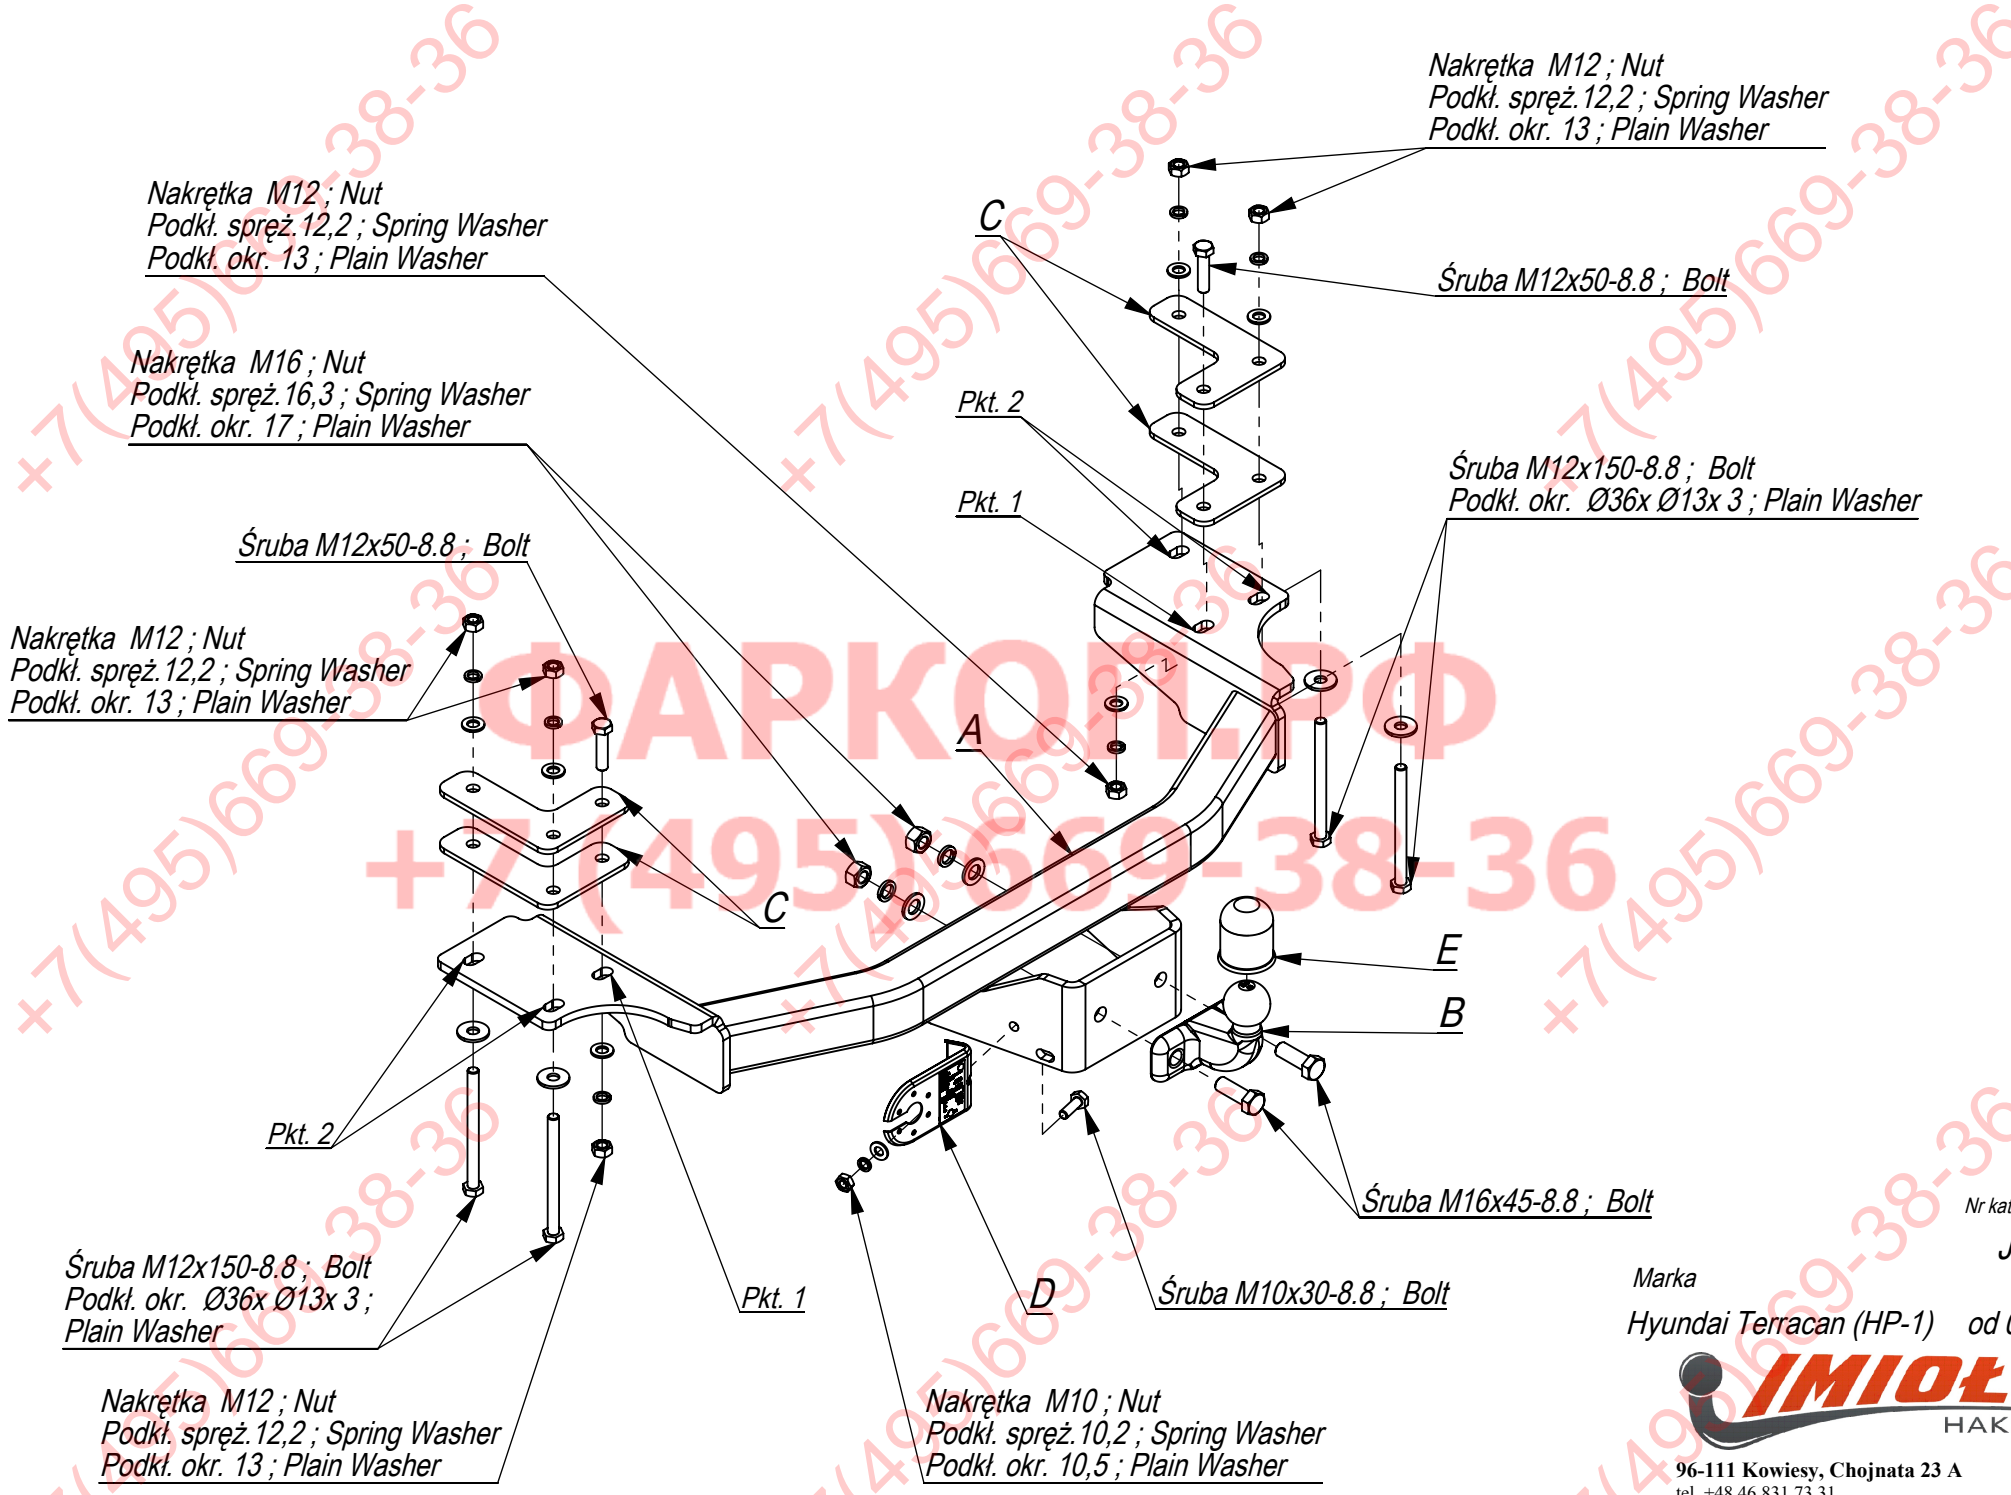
Nakrętka M12 ; Nut
Podkł. spręż.12,2 ; Spring Washer
Podkł. okr. 13 ; Plain Washer

Nakrętka M12 ; Nut
Podkł. spręż.12,2 ; Spring Washer
Podkł. okr. 13 ; Plain Washer

C

Śruba M12x50-8.8 ; Bolt

Nakrętka M16 ; Nut
Podkł. spręż.16,3 ; Spring Washer
Podkł. okr. 17 ; Plain Washer

Pkt. 2

Pkt. 1

Śruba M12x150-8.8 ; Bolt
Podkł. okr. Ø36x Ø13x 3 ; Plain Washer

Śruba M12x50-8.8 ; Bolt

Nakrętka M12 ; Nut
Podkł. spręż.12,2 ; Spring Washer
Podkł. okr. 13 ; Plain Washer

ФАРКОП.РФ
+7(495)669-38-36

A

C

E

B

Pkt. 2

Śruba M16x45-8.8 ; Bolt

Nr kat

Śruba M12x150-8.8 ; Bolt
Podkł. okr. Ø36x Ø13x 3 ;
Plain Washer

Pkt. 1

D

Śruba M10x30-8.8 ; Bolt

Marka

Hyundai Terracan (HP-1) od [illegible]

IMIOŁ
HAK

Nakrętka M12 ; Nut
Podkł. spręż.12,2 ; Spring Washer
Podkł. okr. 13 ; Plain Washer

Nakrętka M10 ; Nut
Podkł. spręż.10,2 ; Spring Washer
Podkł. okr. 10,5 ; Plain Washer

96-111 Kowiesy, Chojnata 23 A
tel. +48 46 831 73 31

+7(495)669-38-36